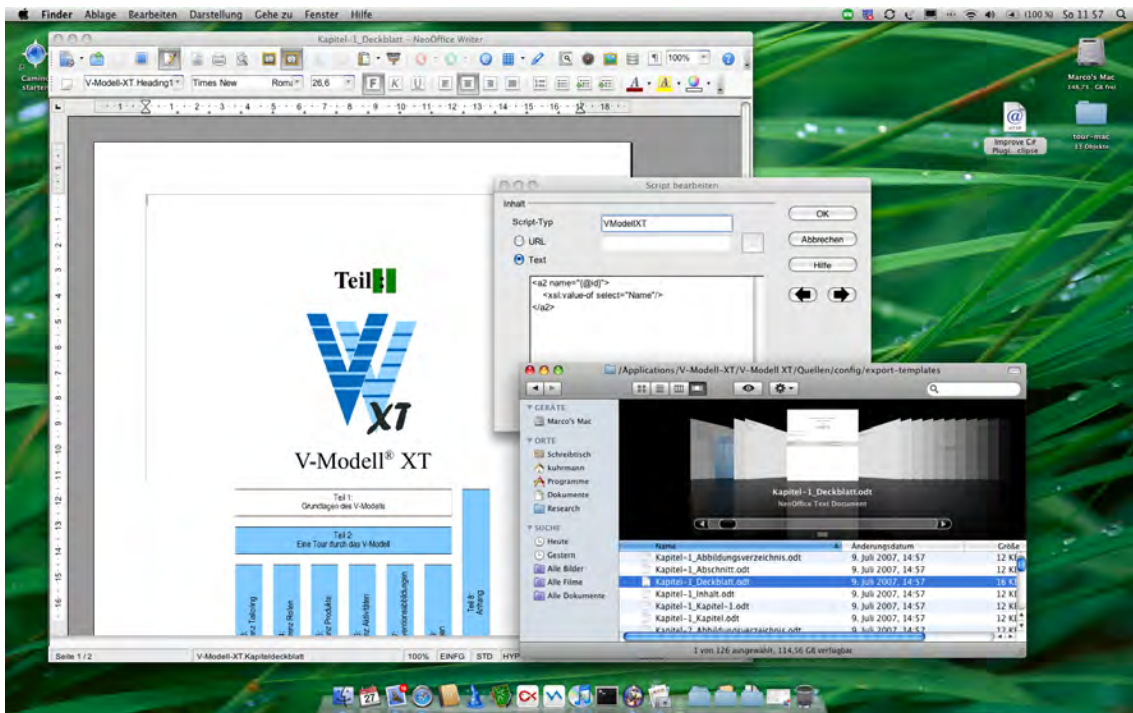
Finder Ablage Bearbeiten Darstellung Gehe zu Fenster Hilfe

(100 %) So 11:57

Kapitel-1_Deckblatt - NeoOffice Writer

V-Modell-XT.Heading1 Times New Roman 26,6

100%

Marco's Mac
148,75 GB frei

Improve C# Plugi...clipse

tour-mac
13 Objekte

Teil 1

V-Modell® XT

Teil 1:
Grundlagen des V-Modells

Teil 2:
Eine Tour durch das V-Modell

Teil 8:
Anhang

Seite 1 / 2 V-Modell-XT.Kapiteldeckblatt 100% EINFG STD HYP

Script bearbeiten

Inhalt

Script-Typ VModellXT

URL

Text

<a2 name="{@id}">
<xsl:value-of select="Name"/>
</a2>

OK

Abbrechen

Hilfe

/Applications/V-Modell-XT/V-Modell XT/Quellen/config/export-templates

GERÄTE
Marco's Mac

ORTE
Schreibtisch
kuhrmann
Programme
Dokumente
Research

SUCHE
Heute
Gestern
Alle Bilder
Alle Filme
Alle Dokumente

Kapitel-1_Deckblatt.odt
NeoOffice Text Document

| Name | Änderungsdatum | Größe |
|---|---|---|
| Kapitel-1_Abbildungsverzeichnis.odt | 9. Juli 2007, 14:57 | 12 KB |
| Kapitel-1_Abschnitt.odt | 9. Juli 2007, 14:57 | 12 KB |
| Kapitel-1_Deckblatt.odt | 9. Juli 2007, 14:57 | 16 KB |
| Kapitel-1_Inhalt.odt | 9. Juli 2007, 14:57 | 12 KB |
| Kapitel-1_Kapitel-1.odt | 9. Juli 2007, 14:57 | 12 KB |
| Kapitel-1_Kapitel.odt | 9. Juli 2007, 14:57 | 12 KB |
| Kapitel-2_Abbildungsverzeichnis.odt | 9. Juli 2007, 14:57 | 12 KB |

1 von 126 ausgewählt, 114,56 GB verfügbar